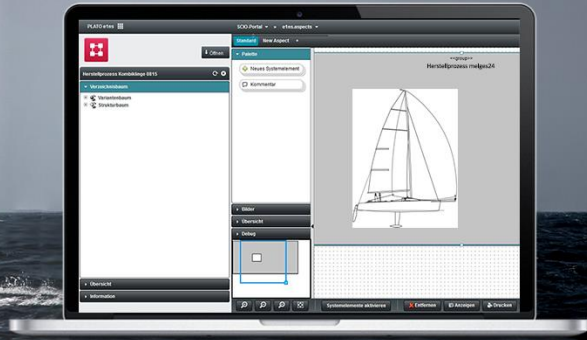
PLATO e1ns | SOO-Portal | e1ns.aspects

Öffnen

Herstellprozess Kombiklinge 0815

Verzeichnisbaum

Variantenbaum

Strukturbaum

Übersicht

Information

Standard | New Aspect

Palette

Neues Systemelement

Kommentar

Bilder

Übersicht

Debug

Herstellprozess melges24

Systemelemente aktivieren

Entfernen

Anzeigen

Drucken